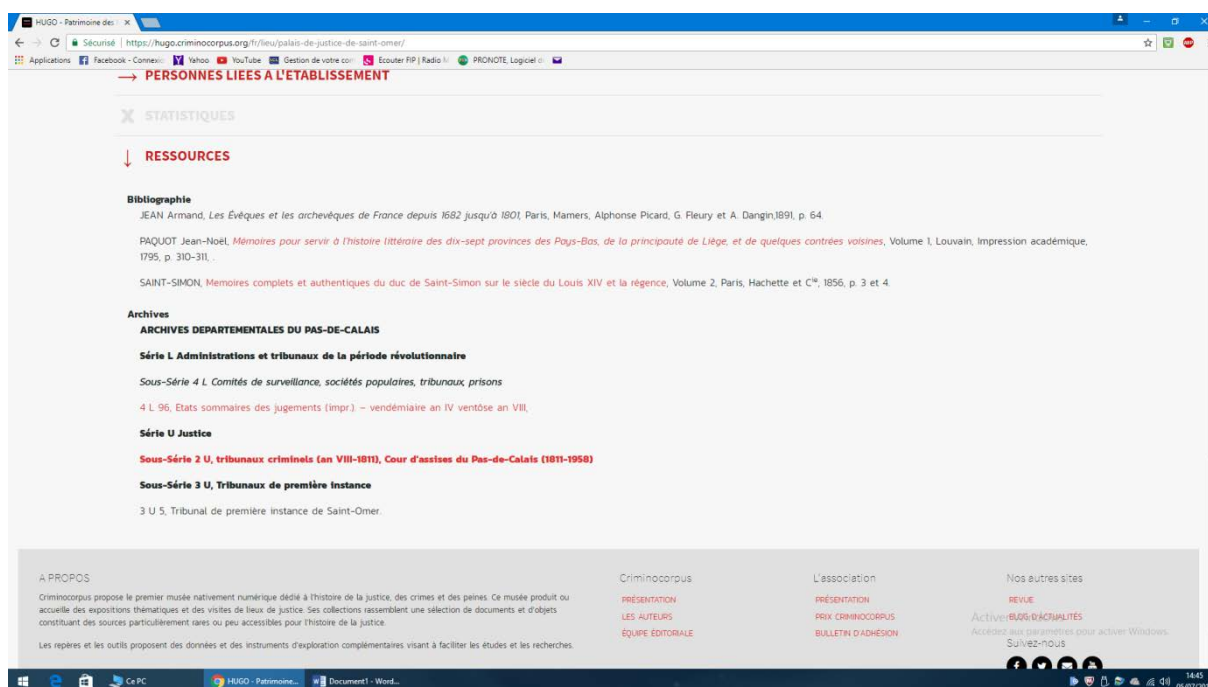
HUGO - Patrimoine des
Sécurisé | https://hugo.criminocorpus.org/fr/lieu/palais-de-justice-de-saint-omer/
Applications Facebook - Connexion Yahoo YouTube Gestion de votre com Ecouter FIP | Radio M PRONOTE, Logiciel d

→ PERSONNES LIEES A L'ETABLISSEMENT

STATISTIQUES

↓ RESSOURCES

Bibliographie
JEAN Armand, Les Évêques et les archevêques de France depuis 1682 jusqu'à 1801, Paris, Mamers, Alphonse Picard, G. Fleury et A. Dangin,1891, p. 64.

PAQUOT Jean-Noël, Mémoires pour servir à l'histoire littéraire des dix-sept provinces des Pays-Bas, de la principauté de Liège, et de quelques contrées voisines, Volume 1, Louvain, Impression académique, 1795, p. 310-311, .

SAINT-SIMON, Memoires complets et authentiques du duc de Saint-Simon sur le siècle du Louis XIV et la régence, Volume 2, Paris, Hachette et C$^{ie}$, 1856, p. 3 et 4.

Archives
ARCHIVES DEPARTEMENTALES DU PAS-DE-CALAIS

Série L Administrations et tribunaux de la période révolutionnaire

Sous-Série 4 L Comités de surveillance, sociétés populaires, tribunaux, prisons

4 L 96, Etats sommaires des jugements (impr.). – vendémiaire an IV ventôse an VIII,

Série U Justice

Sous-Série 2 U, tribunaux criminels (an VIII-1811), Cour d'assises du Pas-de-Calais (1811-1958)

Sous-Série 3 U, Tribunaux de première instance

3 U 5, Tribunal de première instance de Saint-Omer.

A PROPOS
Criminocorpus propose le premier musée nativement numérique dédié à l'histoire de la justice, des crimes et des peines. Ce musée produit ou accueille des expositions thématiques et des visites de lieux de justice. Ses collections rassemblent une sélection de documents et d'objets constituant des sources particulièrement rares ou peu accessibles pour l'histoire de la justice.

Les repères et les outils proposent des données et des instruments d'exploration complémentaires visant à faciliter les études et les recherches.

Criminocorpus
PRÉSENTATION
LES AUTEURS
ÉQUIPE ÉDITORIALE

L'association
PRÉSENTATION
PRIX CRIMINOCORPUS
BULLETIN D'ADHÉSION

Nos autres sites
REVUE
BLOG D'ACTUALITÉS
Suivez-nous

Activer Windows
Accédez aux paramètres pour activer Windows.

Ce PC
HUGO - Patrimoine...
Document1 - Word...
14:45